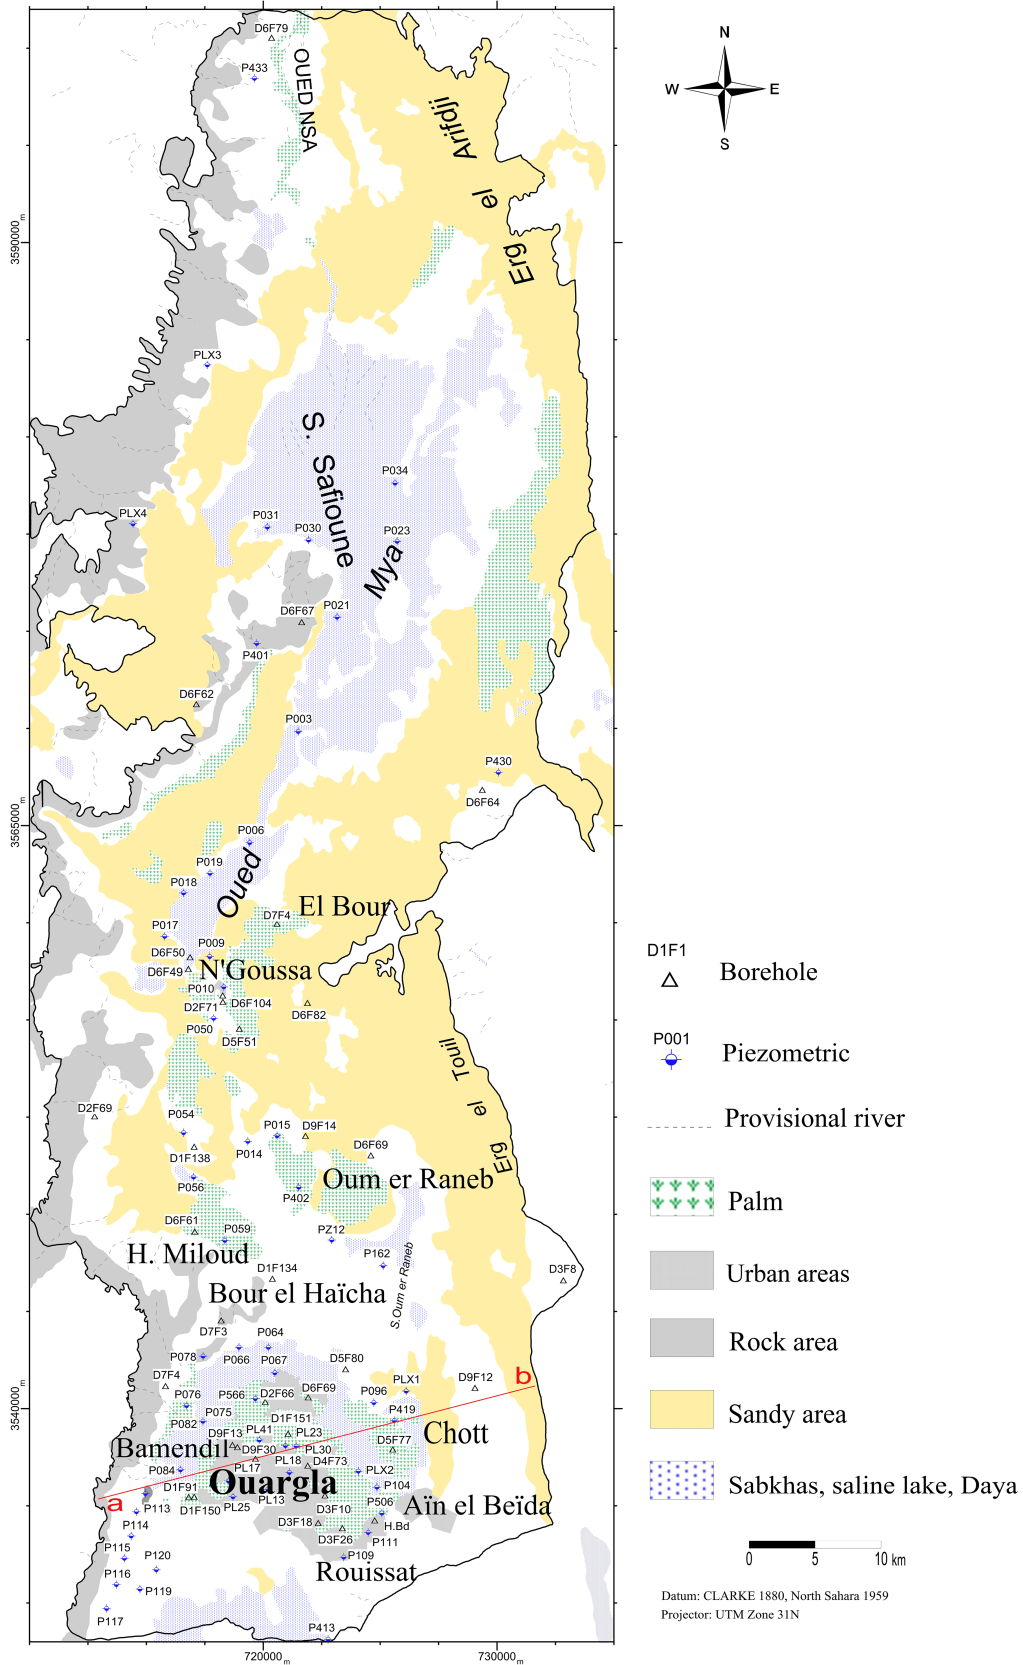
D6F79
P433
OUED NSA
Arifdji
el
Erg
N
W
E
S
3590000 m
PLX3
S. Safioune
Mya
P034
PLX4
P031
P030
P023
D6F67
P021
P401
D6F62
P003
P430
D6F64
3565000 m
P006
P019
Oued
P018
El Bour
D7F4
P017
D6F50
P009
D6F49
N'Goussa
P010
D2F71
D6F104
D6F82
P050
D5F51
Touil
el
Erg
D2F69
P054
P015
D9F14
P014
D6F69
D1F138
P056
Oum er Raneb
P402
D6F61
P059
PZ12
H. Miloud
P162
D1F134
S.Oum er Raneb
D3F8
Bour el Haïcha
D7F3
P064
P078
P066
P067
D5F80
D7F4
D9F12
b
P076
P566
D2F66
D6F69
P096
PLX1
3540000 m
P075
D1F151
P419
P082
PL41
PL23
Chott
Bamendil
D9F13
D9F30
PL30
D5F77
PL18
D4F73
P084
PL17
PLX2
Ouargla
P104
D1F91
a
P113
D1F150
PL25
PL13
D3F10
P506
Aïn el Beïda
P114
D3F18
H.Bd
D3F26
P111
P115
P120
P109
P116
P119
Rouissat
P117
P413
720000 m
730000 m
D1F1
Borehole
P001
Piezometric
Provisional river
Palm
Urban areas
Rock area
Sandy area
Sabkhas, saline lake, Daya
0
5
10 km
Datum: CLARKE 1880, North Sahara 1959
Projector: UTM Zone 31N